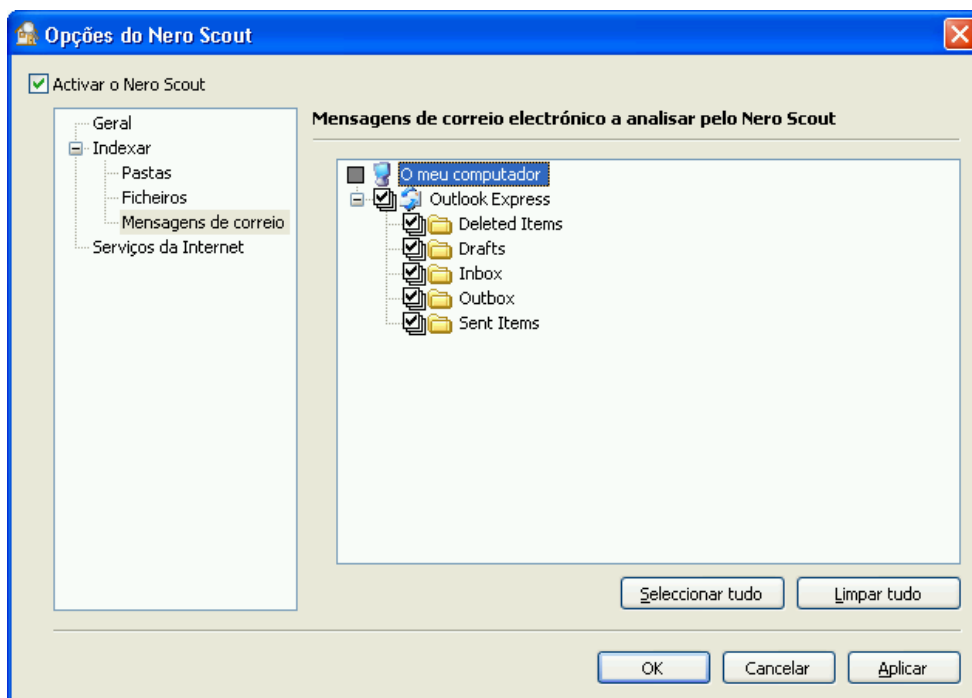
Opções do Nero Scout

Activar o Nero Scout

Geral
Indexar
Pastas
Ficheiros
Mensagens de correio
Serviços da Internet

Mensagens de correio electrónico a analisar pelo Nero Scout

O meu computador
Outlook Express
Deleted Items
Drafts
Inbox
Outbox
Sent Items

Seleccionar tudo
Limpar tudo

OK
Cancelar
Aplicar